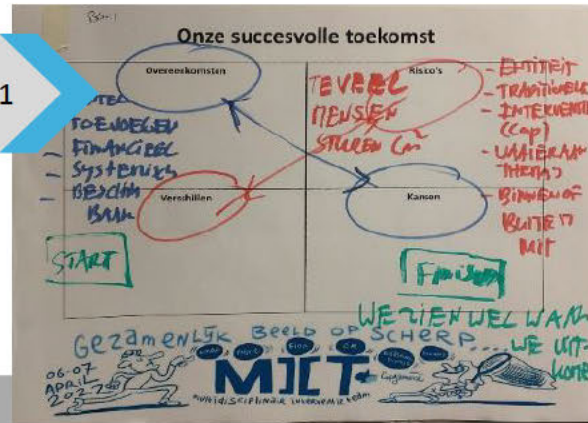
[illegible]

Onze succesvolle toekomst

1

Overeenkomsten

Risico's

Verschillen

Kansen

- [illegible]TE
TOEVOEGEN
- FINANCIEEL
- SYSTEMEN
- BESCHIK
BAAR

TEVEEL
MENSEN
STUREN C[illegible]

- ENTITEIT
- TRADITIONELE
- INTERVENTIE
(Cap)
- VAKGERAAK
THEMA
- BINNEN OF
BUITEN
MIT

START

FINISH

WE ZIEN WEL WAN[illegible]
WE UIT-
KOME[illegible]

GEZAMENLIJK BEELD OP SCHERP...

06-07
APRIL
2017

MIT

MULTIDISCIPLINAIR INTERVENTIE TEAM